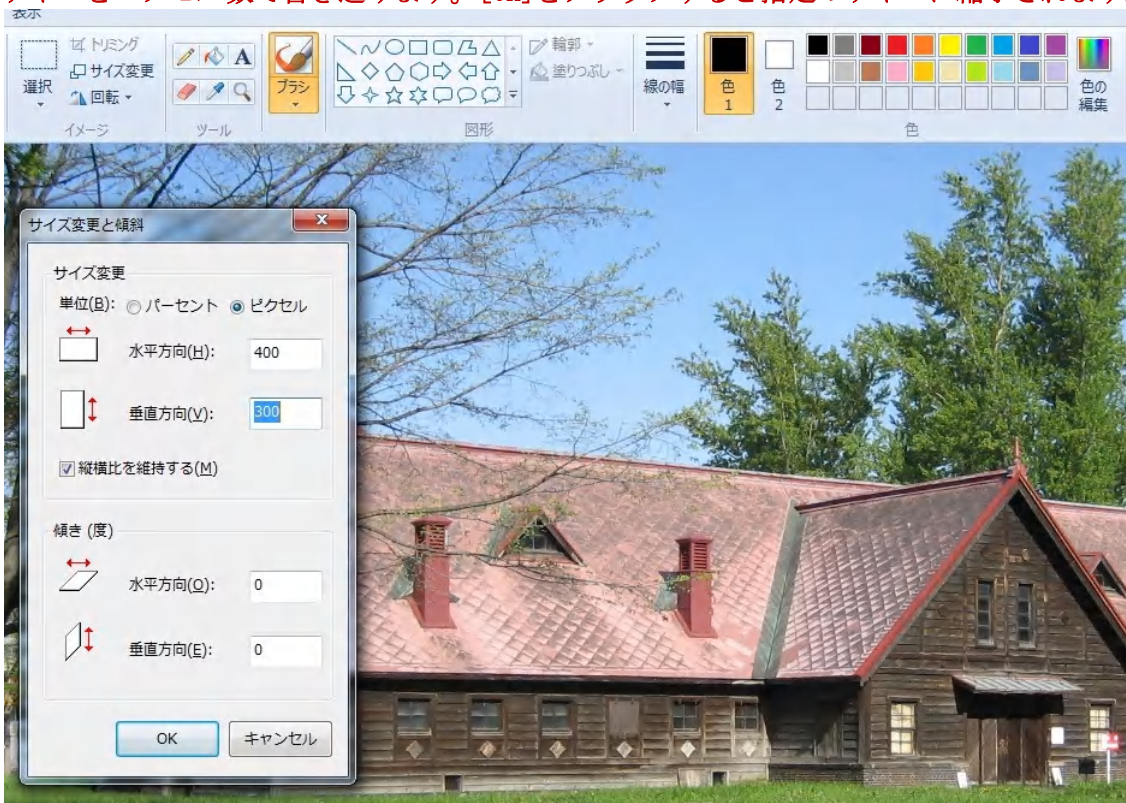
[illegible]ピクセル数で書き込みます。[OK]をクリックすると指定のサイズに縮小されます

表示

選択
トリミング
サイズ変更
回転
イメージ
ツール
ブラシ
輪郭
塗りつぶし
図形
線の幅
色 1
色 2
色の編集
色

サイズ変更と傾斜

サイズ変更
単位(B): パーセント ピクセル
水平方向(H): 400
垂直方向(V): 300
縦横比を維持する(M)

傾き (度)
水平方向(O): 0
垂直方向(E): 0

OK
キャンセル